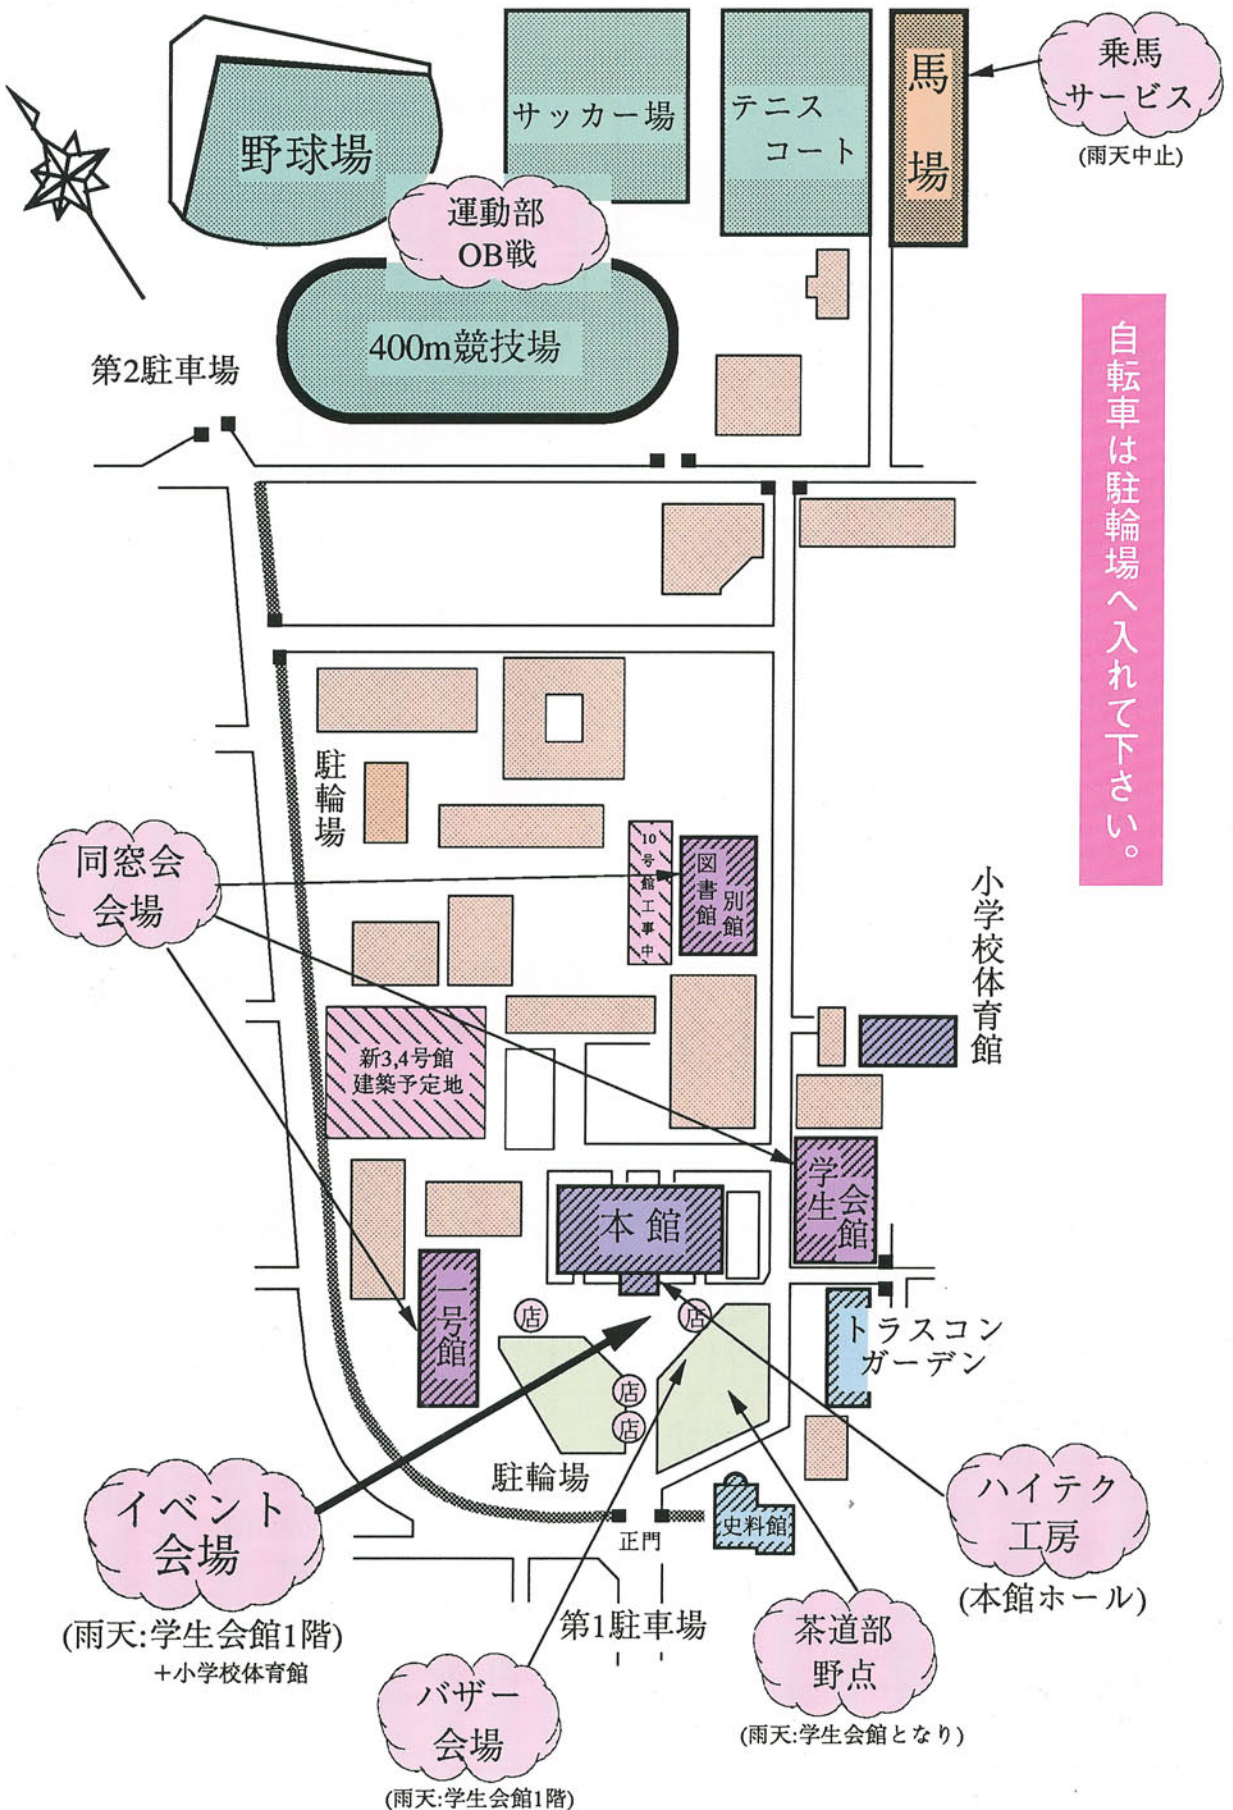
野球場

サッカー場

テニスコート

馬場

乗馬サービス
(雨天中止)

運動部OB戦

400m競技場

第2駐車場

自転車は駐輪場へ入れて下さい。

駐輪場

10号館工事中

図書館別館

同窓会会場

小学校体育館

新3,4号館建築予定地

学生会館

本館

一号館

店

店

店

店

トラスコンガーデン

駐輪場

史料館

正門

イベント会場
(雨天:学生会館1階)
+小学校体育館

ハイテク工房
(本館ホール)

第1駐車場

茶道部野点
(雨天:学生会館となり)

バザー会場
(雨天:学生会館1階)